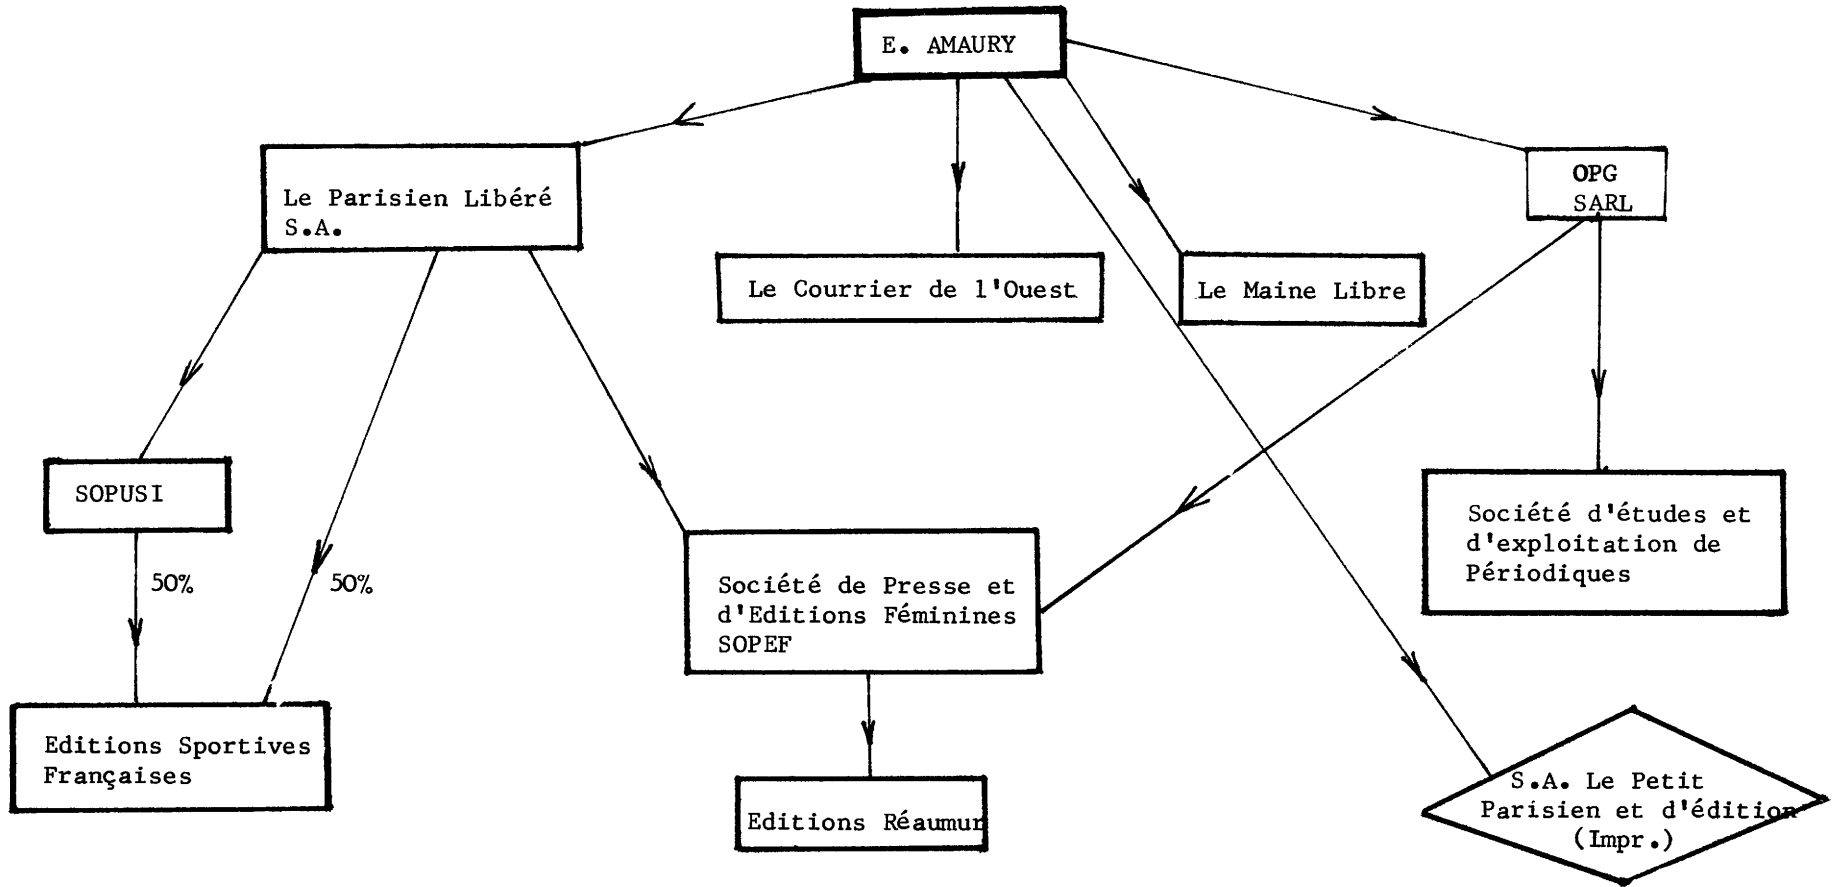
E. AMAURY

Le Parisien Libéré S.A.

Le Courrier de l'Ouest

Le Maine Libre

OPG SARL

SOPUSI

50%

50%

Editions Sportives Françaises

Société de Presse et d'Editions Féminines SOPEF

Editions Réaumur

Société d'études et d'exploitation de Périodiques

S.A. Le Petit Parisien et d'édition (Impr.)